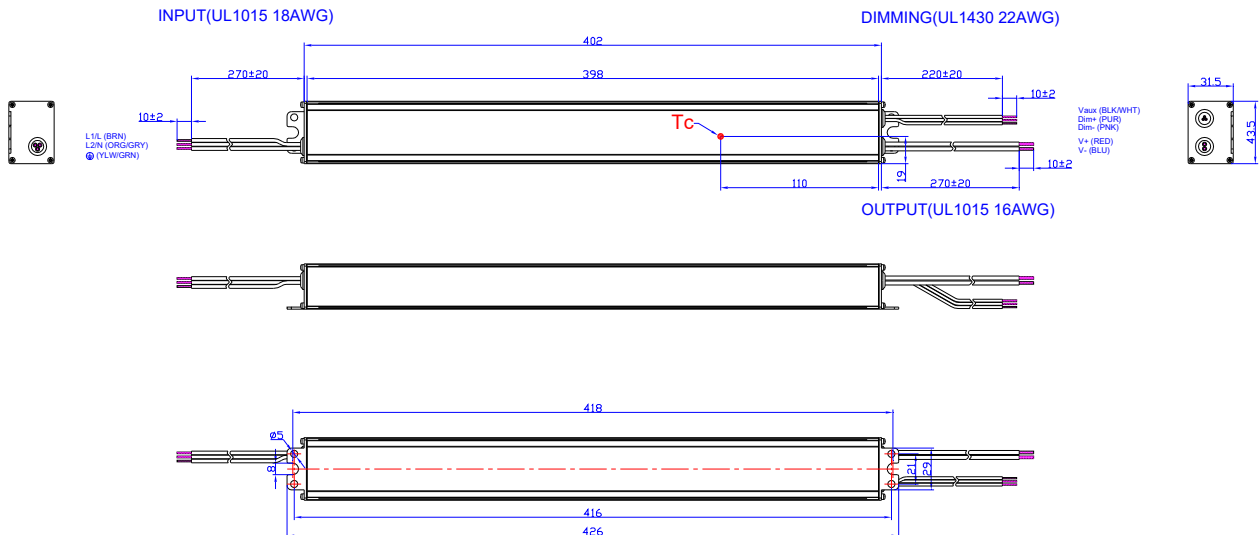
INPUT(UL1015 18AWG)

DIMMING(UL1430 22AWG)

402

398

270±20

220±20

10±2

10±2

L1/L (BRN)
L2/N (ORG/GRY)
⏚ (YLW/GRN)

Tc

Vaux (BLK/WHT)
Dim+ (PUR)
Dim- (PNK)

V+ (RED)
V- (BLU)

10±2

31.5

43.5

110

19

270±20

OUTPUT(UL1015 16AWG)

418

ø5

8

21

29

416

426